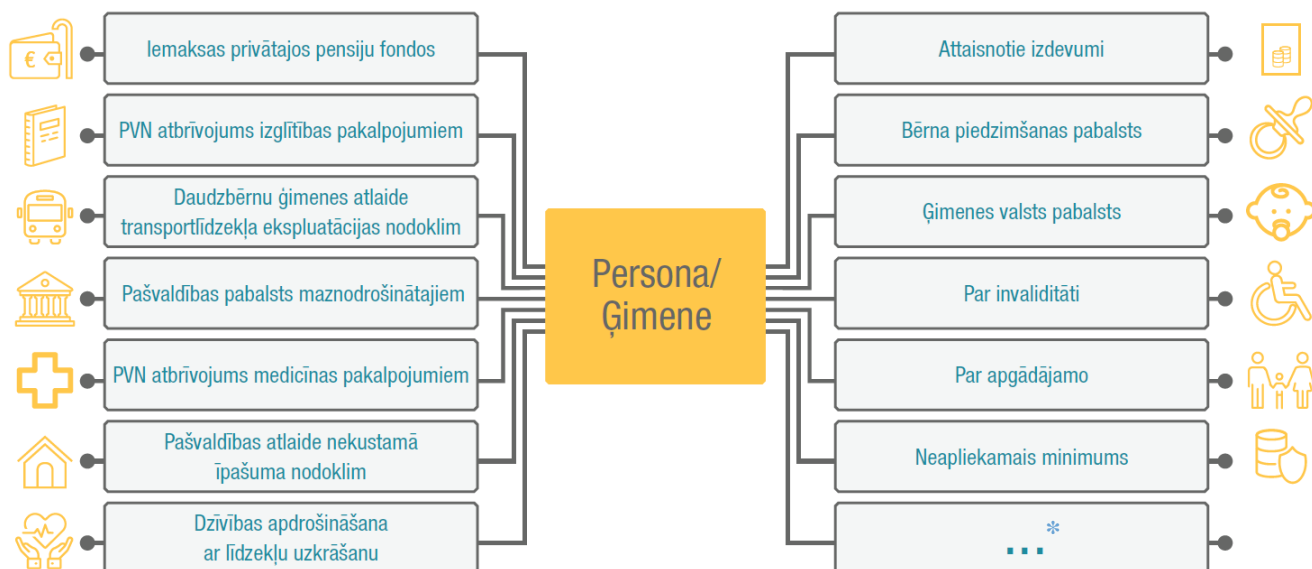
Iemaksas privātajos pensiju fondos

PVN atbrīvojums izglītības pakalpojumiem

Daudzbērnu ģimenes atlaide transportlīdzekļa ekspluatācijas nodoklim

Pašvaldības pabalsts maznodrošinātajiem

PVN atbrīvojums medicīnas pakalpojumiem

Pašvaldības atlaide nekustamā īpašuma nodoklim

Dzīvības apdrošināšana ar līdzekļu uzkrāšanu

Persona/ Ģimene

Attaisnotie izdevumi

Bērna piedzimšanas pabalsts

Ģimenes valsts pabalsts

Par invaliditāti

Par apgādājamo

Neapliekamais minimums

...*